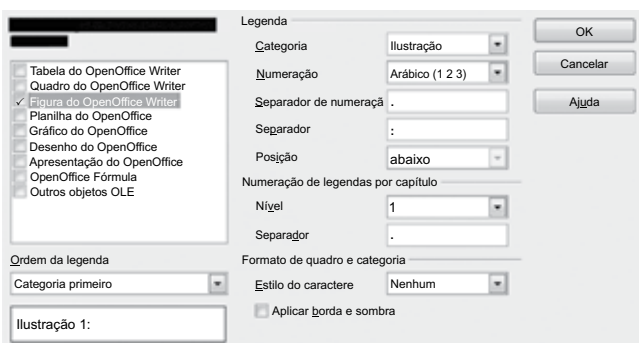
Tabela do OpenOffice Writer
Quadro do OpenOffice Writer
✓ Figura do OpenOffice Writer
Planilha do OpenOffice
Gráfico do OpenOffice
Desenho do OpenOffice
Apresentação do OpenOffice
OpenOffice Fórmula
Outros objetos OLE

Ordem da legenda
Categoria primeiro

Ilustração 1:

Legenda
Categoria | Ilustração
Numeração | Arábico (1 2 3)
Separador de numeraçã | .
Separador | :
Posição | abaixo

Numeração de legendas por capítulo
Nível | 1
Separador | .

Formato de quadro e categoria
Estilo do caractere | Nenhum
Aplicar borda e sombra

OK
Cancelar
Ajuda